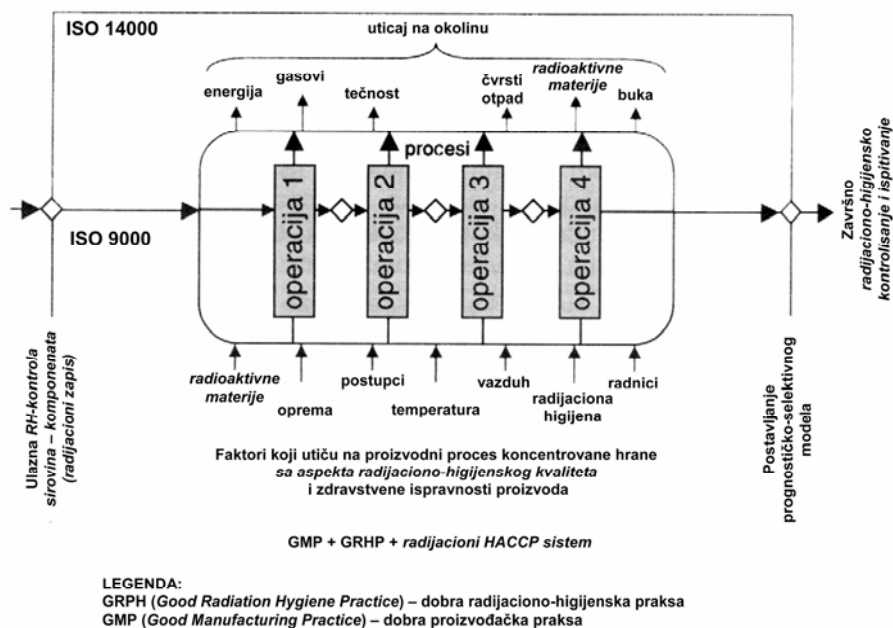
ISO 14000

uticaj na okolinu

energija
gasovi
tečnost
čvrsti otpad
radioaktivne materije
buka

procesi

operacija 1
operacija 2
operacija 3
operacija 4

ISO 9000

Ulazna RH-kontrola sirovina – komponenata (radijacioni zapis)

Završno radijaciono-higijensko kontrolisanje i ispitivanje

radioaktivne materije
oprema
postupci
temperatura
vazduh
radijaciona higijena
radnici

Postavljanje prognostičko-selektivnog modela

Faktori koji utiču na proizvodni proces koncentrovane hrane
sa aspekta radijaciono-higijenskog kvaliteta
i zdravstvene ispravnosti proizvoda

GMP + GRHP + radijacioni HACCP sistem

LEGENDA:
GRPH (Good Radiation Hygiene Practice) – dobra radijaciono-higijenska praksa
GMP (Good Manufacturing Practice) – dobra proizvođačka praksa